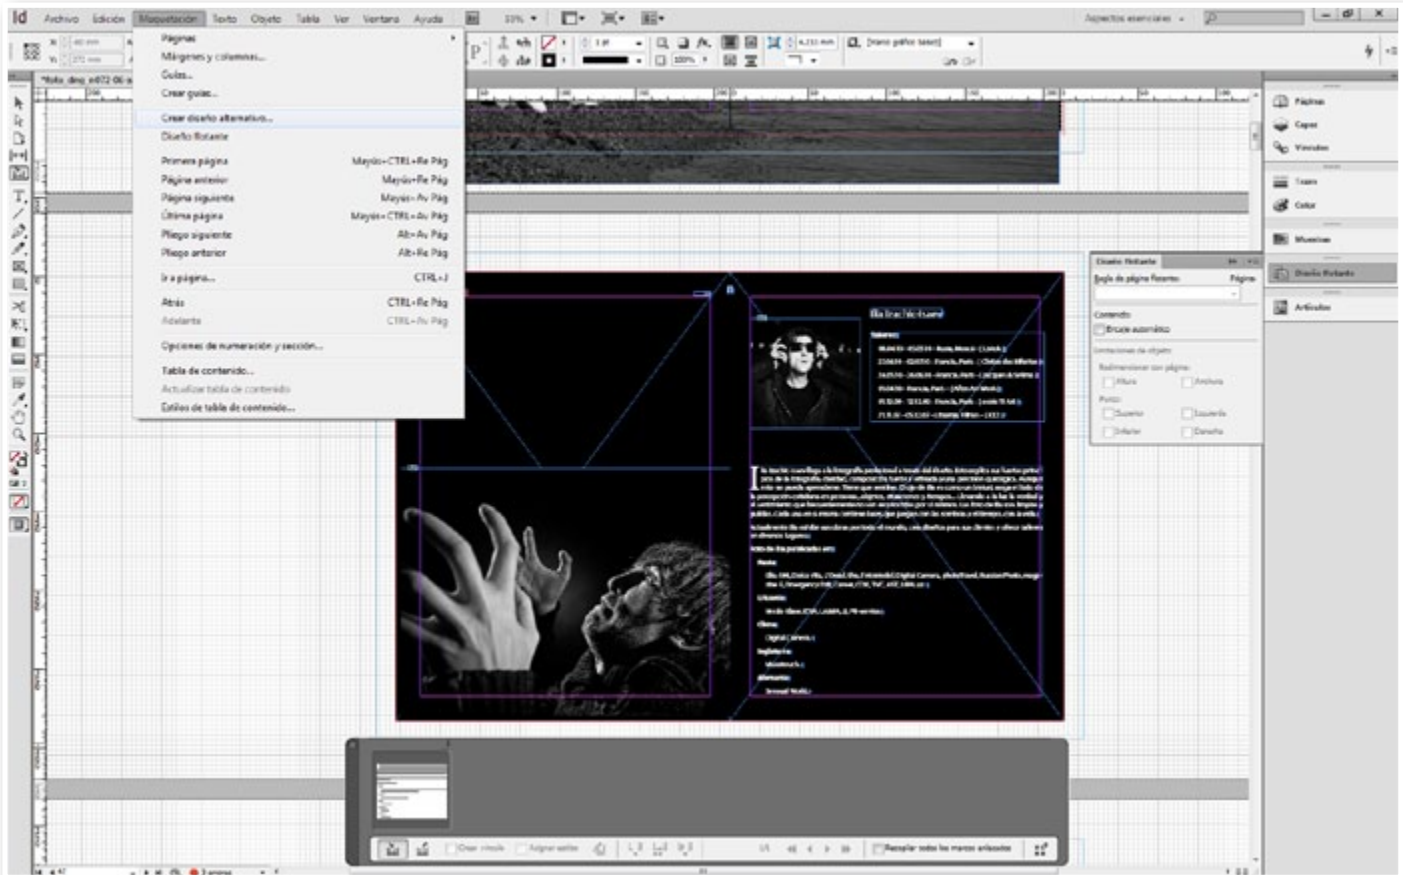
Id Archivo Edición Maquetación Texto Objeto Tabla Ver Ventana Ayuda

Aspectos esenciales

Páginas
Márgenes y columnas...
Guías...
Crear guías...
Crear diseño alternativo...
Diseño flotante
Primera página Mayús+CTRL+Re Pág
Página anterior Mayús+Re Pág
Página siguiente Mayús+Av Pág
Última página Mayús+CTRL+Av Pág
Pliego siguiente Alt+Av Pág
Pliego anterior Alt+Re Pág
Ir a página... CTRL+J
Atrás CTRL+Re Pág
Adelante CTRL+Av Pág
Opciones de numeración y sección...
Tabla de contenido...
Actualizar tabla de contenido
Estilos de tabla de contenido...

Páginas
Capas
Vínculos
Trazo
Color
Muestras
Diseño flotante
Artículos

Diseño flotante
Regla de página flotante: Página
Contenido
Encaje automático
Limitaciones de objeto
Redimensionar con página
Altura
Anchura
Fijar
Superior
Izquierda
Inferior
Derecha

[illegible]

Crear vínculo
Asignar estilos
Reemplazar todos los marcos enlazados